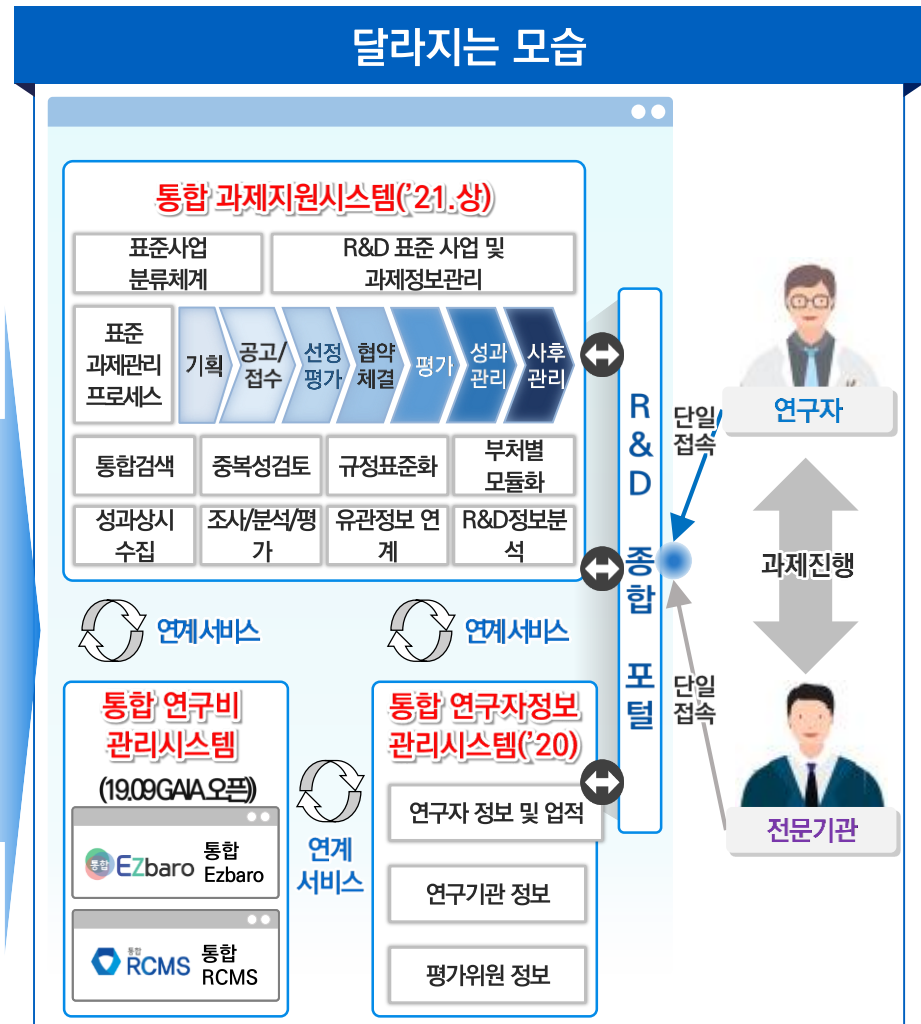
달라지는 모습

통합 과제지원시스템('21.상)

| 표준사업 분류체계 | R&D 표준 사업 및 과제정보관리 |
|---|---|

표준 과제관리 프로세스

기획 공고/접수 선정평가 협약체결 평가 성과관리 사후관리

| 통합검색 | 중복성검토 | 규정표준화 | 부처별 모듈화 |
|---|---|---|---|
| 성과상시 수집 | 조사/분석/평가 | 유관정보 연계 | R&D정보분석 |

연계서비스

연계서비스

통합 연구비 관리시스템

(19.09 GAIA 오픈)

통합 EZbaro 통합 Ezbaro

통합 RCMS 통합 RCMS

연계 서비스

통합 연구자정보 관리시스템('20)

연구자 정보 및 업적

연구기관 정보

평가위원 정보

R&D 종합 포털

단일 접속

연구자

과제진행

단일 접속

전문기관